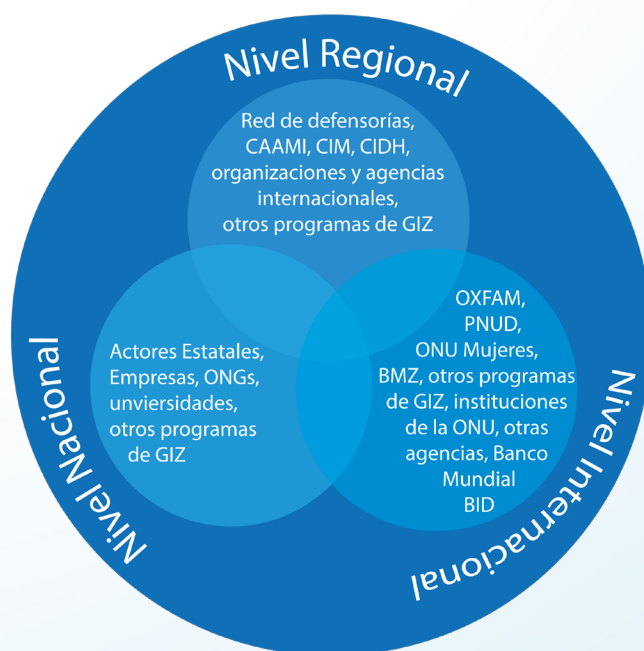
Nivel Regional

Red de defensorías, CAAMI, CIM, CIDH, organizaciones y agencias internacionales, otros programas de GIZ

Nivel Nacional

Actores Estatales, Empresas, ONGs, unviersidades, otros programas de GIZ

Nivel Internacional

OXFAM, PNUD, ONU Mujeres, BMZ, otros programas de GIZ, instituciones de la ONU, otras agencias, Banco Mundial BID